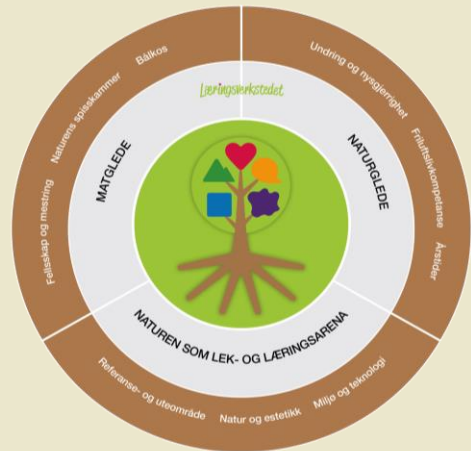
Læringsverkstedet

MATGLEDE

NATURGLEDE

NATUREN SOM LEK- OG LÆRINGSARENA

Fellesskap og mestring

Naturens spiskammer

Balkos

Undring og nysgjerrighet

Friluftslivkompetanse

Årstider

Referanse- og uteområde

Natur og estetikk

Miljø og teknologi